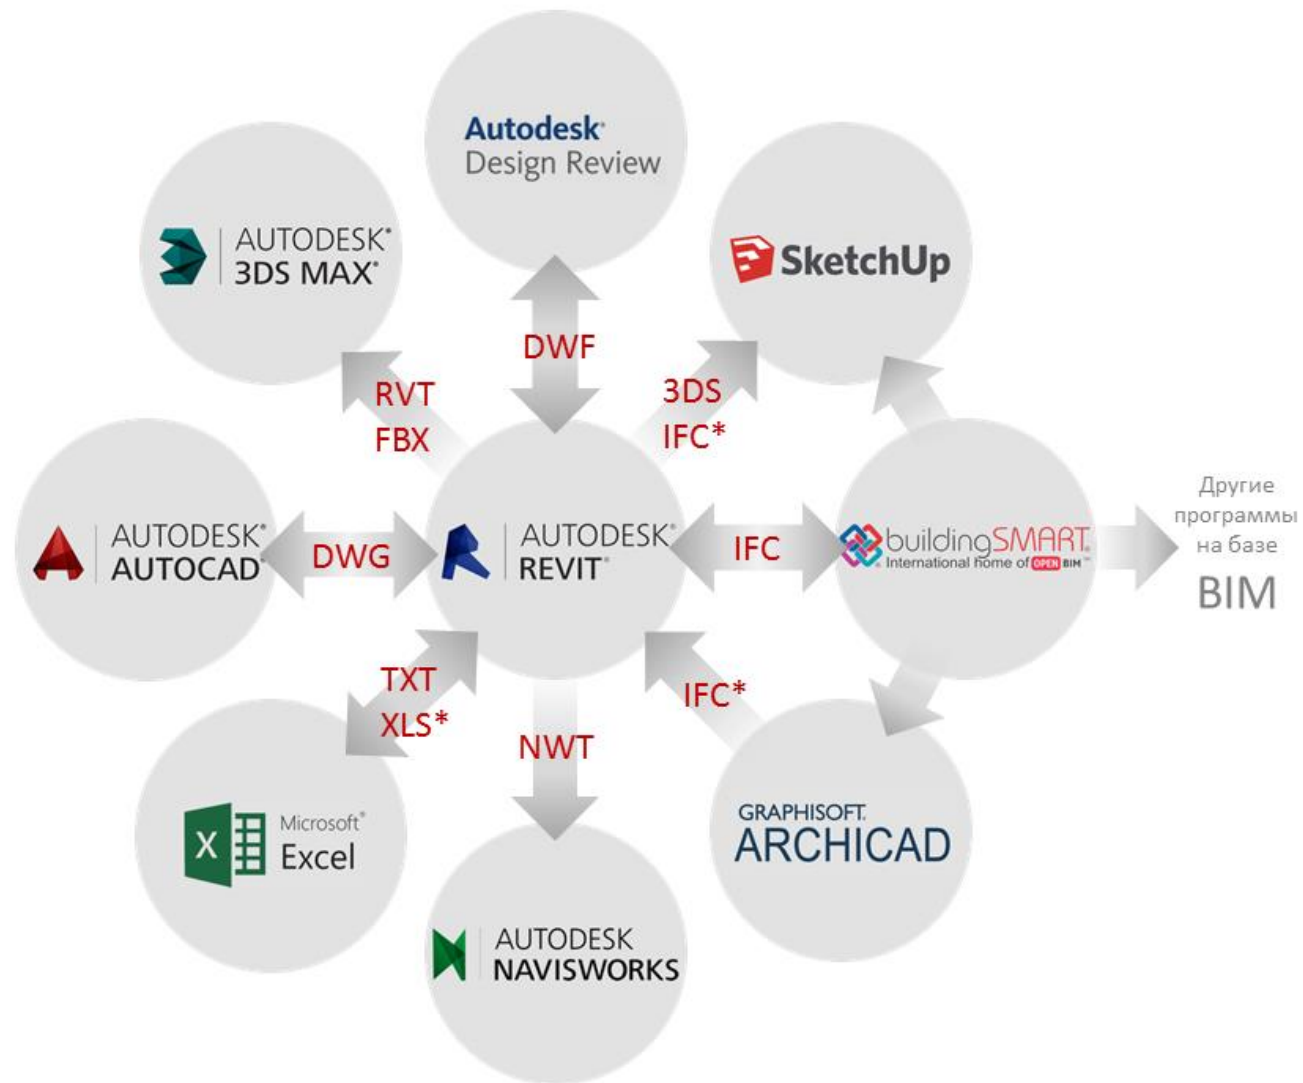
Autodesk®
Design Review

AUTODESK®
3DS MAX®

SketchUp

DWF

RVT
FBX

3DS
IFC*

AUTODESK®
AUTOCAD®

DWG

AUTODESK®
REVIT®

IFC

buildingSMART®
International home of OPEN BIM™

Другие программы на базе
BIM

TXT
XLS*

NWT

IFC*

Microsoft®
Excel

GRAPHISOFT.
ARCHICAD

AUTODESK
NAVISWORKS